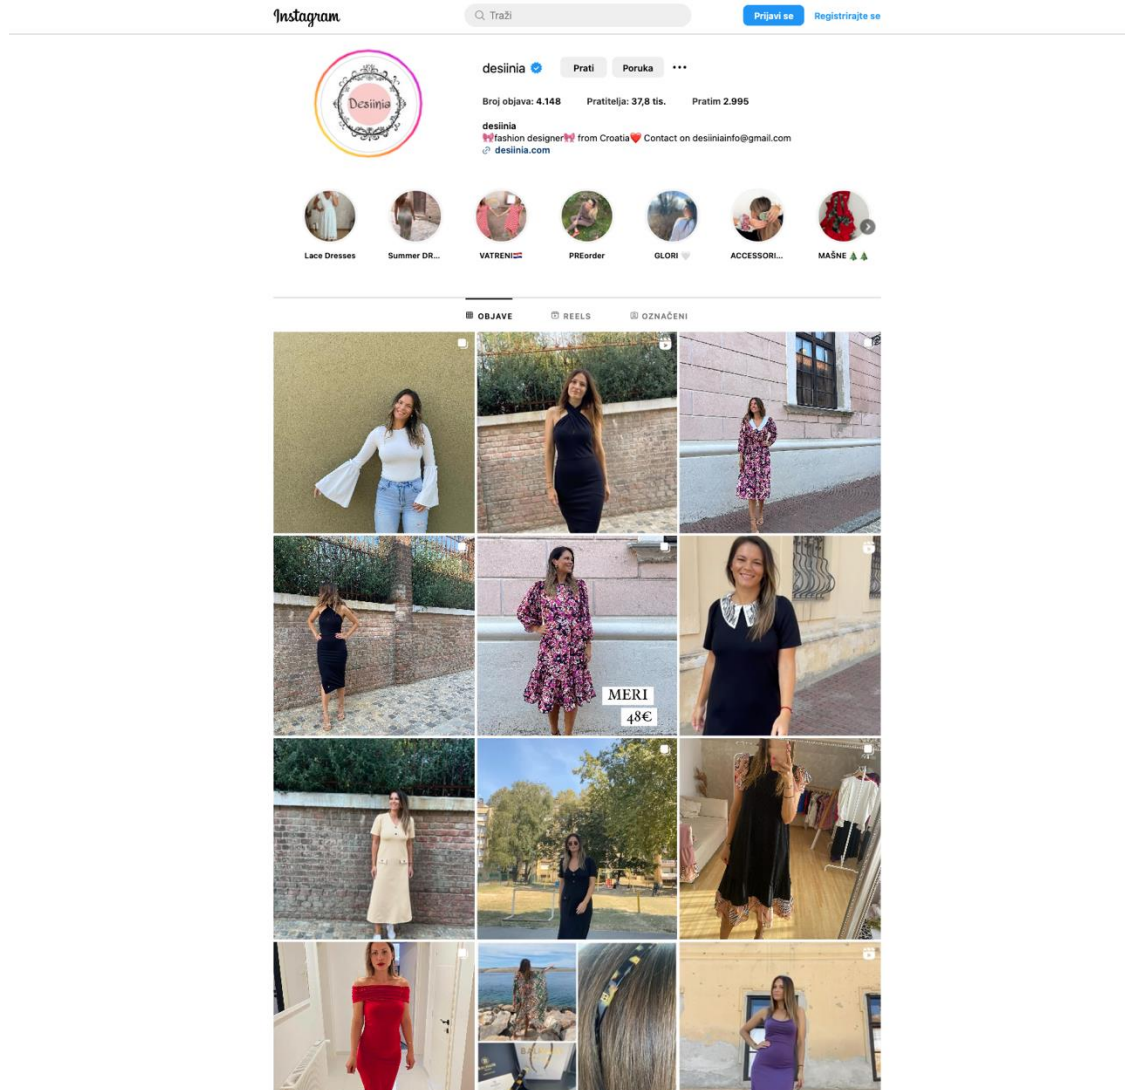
Instagram

Traži

Prijavi se

Registrirajte se

Desiinia

desiinia

Prati

Poruka

Broj objava: 4.148

Pratitelja: 37,8 tis.

Pratim 2.995

desiinia
🎀fashion designer🎀 from Croatia❤️ Contact on desiiniainfo@gmail.com
desiinia.com

Lace Dresses

Summer DR...

VATRENI🇭🇷

PREorder

GLORI 🤍

ACCESSORI...

MAŠNE 🎄🎄

OBJAVE

REELS

OZNAČENI

MERI
48€